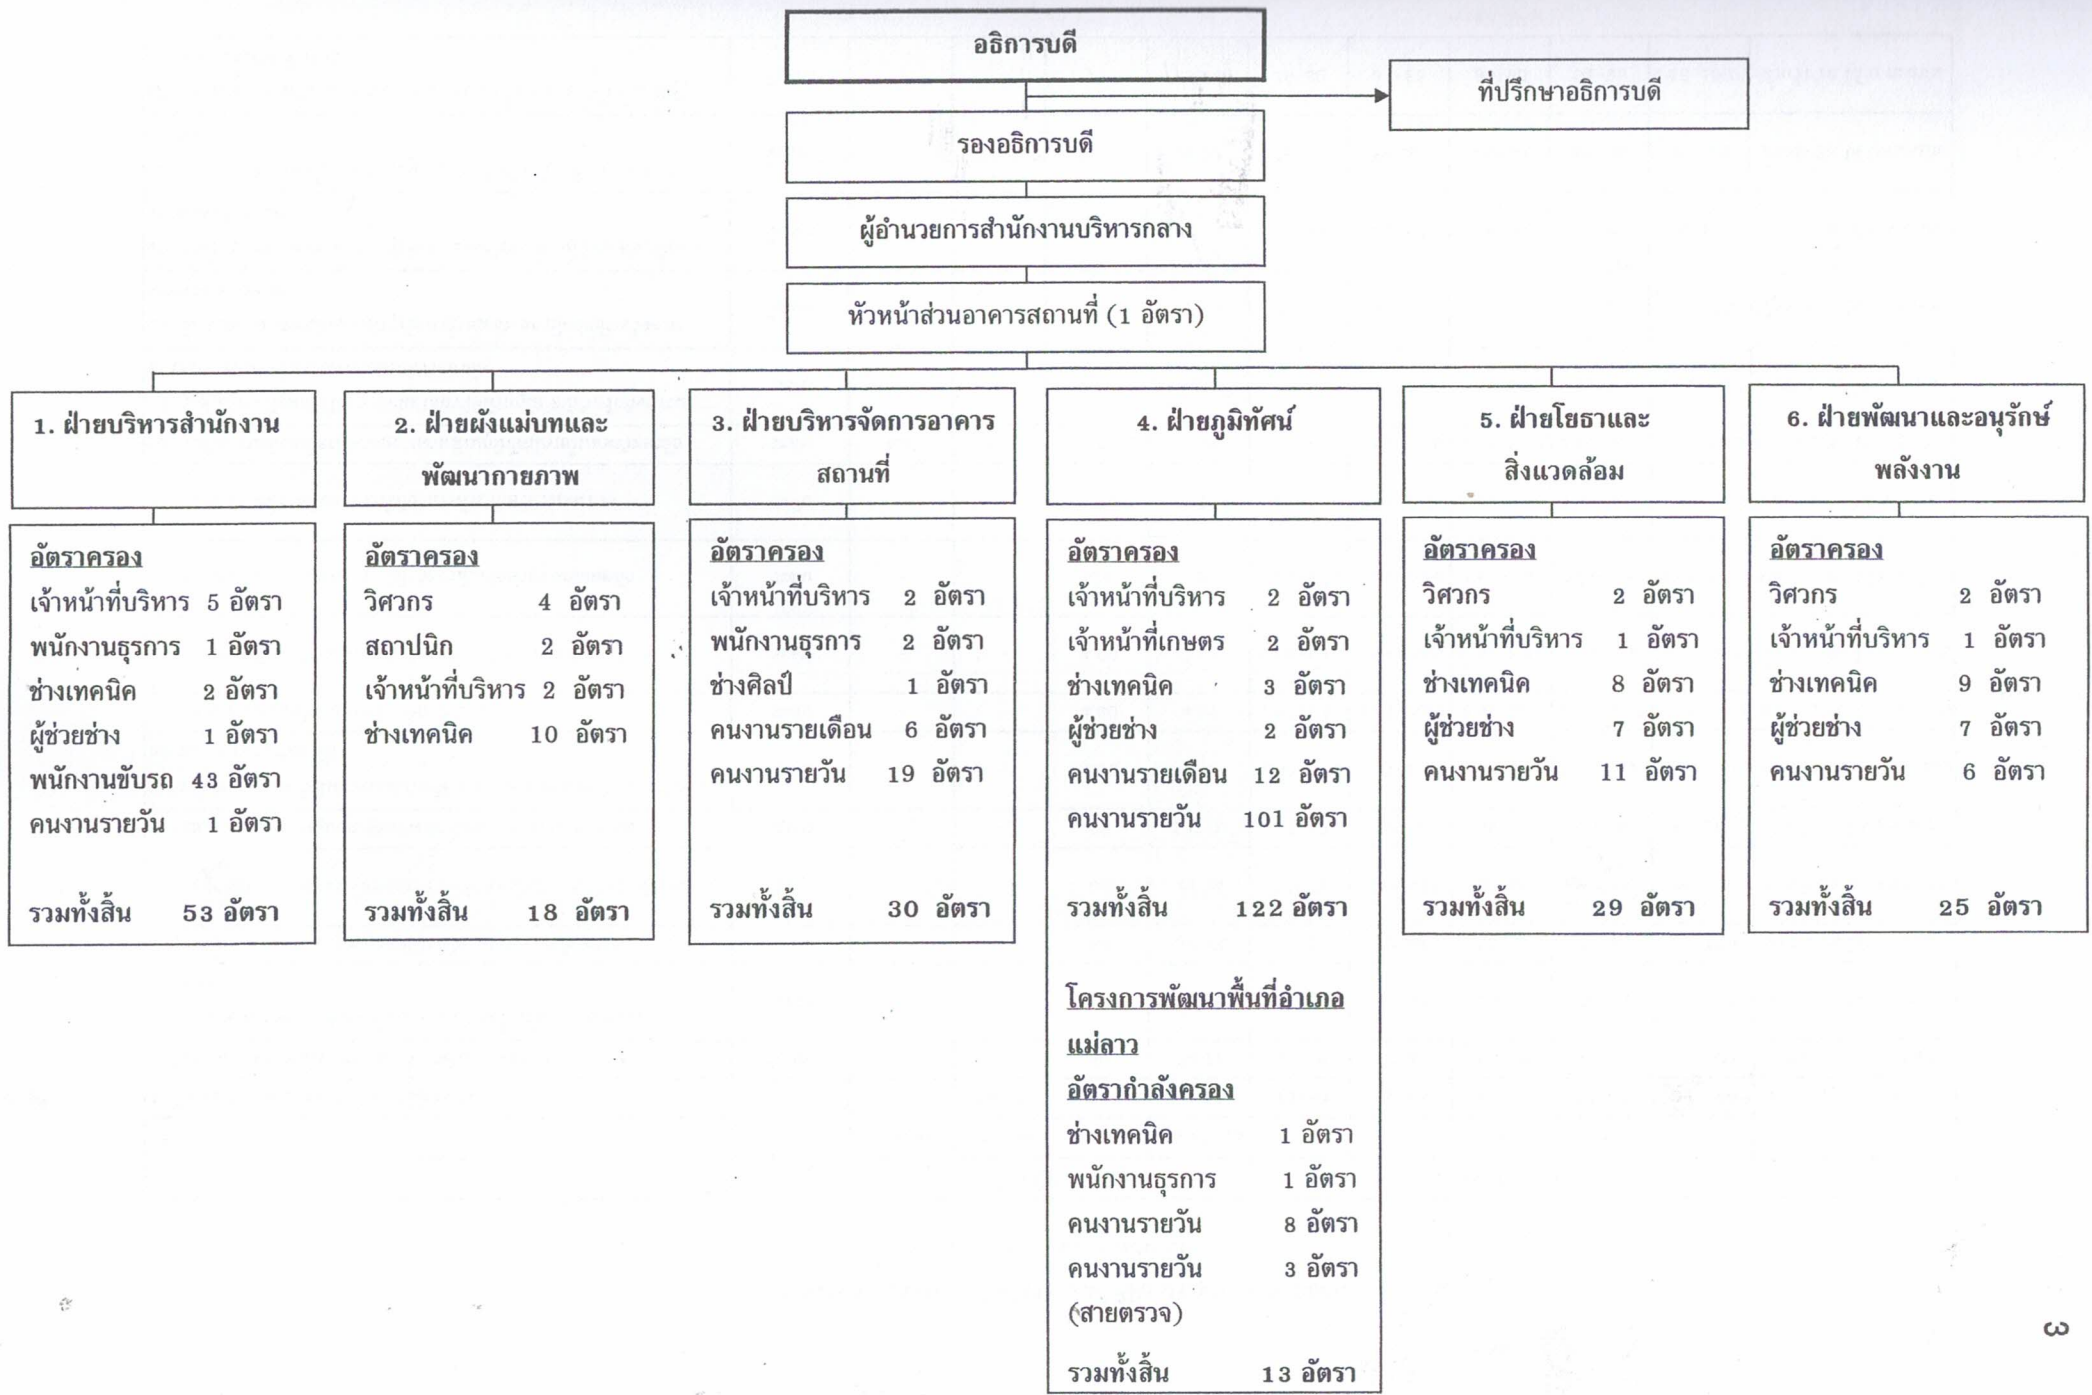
อธิการบดี

ที่ปรึกษาอธิการบดี

รองอธิการบดี

ผู้อำนวยการสำนักงานบริหารกลาง

หัวหน้าส่วนอาคารสถานที่ (1 อัตรา)

1. ฝ่ายบริหารสำนักงาน

อัตราครอง
เจ้าหน้าที่บริหาร 5 อัตรา
พนักงานธุรการ 1 อัตรา
ช่างเทคนิค 2 อัตรา
ผู้ช่วยช่าง 1 อัตรา
พนักงานขับรถ 43 อัตรา
คนงานรายวัน 1 อัตรา
รวมทั้งสิ้น 53 อัตรา

2. ฝ่ายผังแม่บทและพัฒนากายภาพ

อัตราครอง
วิศวกร 4 อัตรา
สถาปนิก 2 อัตรา
เจ้าหน้าที่บริหาร 2 อัตรา
ช่างเทคนิค 10 อัตรา
รวมทั้งสิ้น 18 อัตรา

3. ฝ่ายบริหารจัดการอาคารสถานที่

อัตราครอง
เจ้าหน้าที่บริหาร 2 อัตรา
พนักงานธุรการ 2 อัตรา
ช่างศิลป์ 1 อัตรา
คนงานรายเดือน 6 อัตรา
คนงานรายวัน 19 อัตรา
รวมทั้งสิ้น 30 อัตรา

4. ฝ่ายภูมิทัศน์

อัตราครอง
เจ้าหน้าที่บริหาร 2 อัตรา
เจ้าหน้าที่เกษตร 2 อัตรา
ช่างเทคนิค 3 อัตรา
ผู้ช่วยช่าง 2 อัตรา
คนงานรายเดือน 12 อัตรา
คนงานรายวัน 101 อัตรา
รวมทั้งสิ้น 122 อัตรา

โครงการพัฒนาพื้นที่อำเภอแม่ลาว
อัตรากำลังครอง
ช่างเทคนิค 1 อัตรา
พนักงานธุรการ 1 อัตรา
คนงานรายวัน 8 อัตรา
คนงานรายวัน 3 อัตรา (สายตรวจ)
รวมทั้งสิ้น 13 อัตรา

5. ฝ่ายโยธาและสิ่งแวดล้อม

อัตราครอง
วิศวกร 2 อัตรา
เจ้าหน้าที่บริหาร 1 อัตรา
ช่างเทคนิค 8 อัตรา
ผู้ช่วยช่าง 7 อัตรา
คนงานรายวัน 11 อัตรา
รวมทั้งสิ้น 29 อัตรา

6. ฝ่ายพัฒนาและอนุรักษ์พลังงาน

อัตราครอง
วิศวกร 2 อัตรา
เจ้าหน้าที่บริหาร 1 อัตรา
ช่างเทคนิค 9 อัตรา
ผู้ช่วยช่าง 7 อัตรา
คนงานรายวัน 6 อัตรา
รวมทั้งสิ้น 25 อัตรา

๓